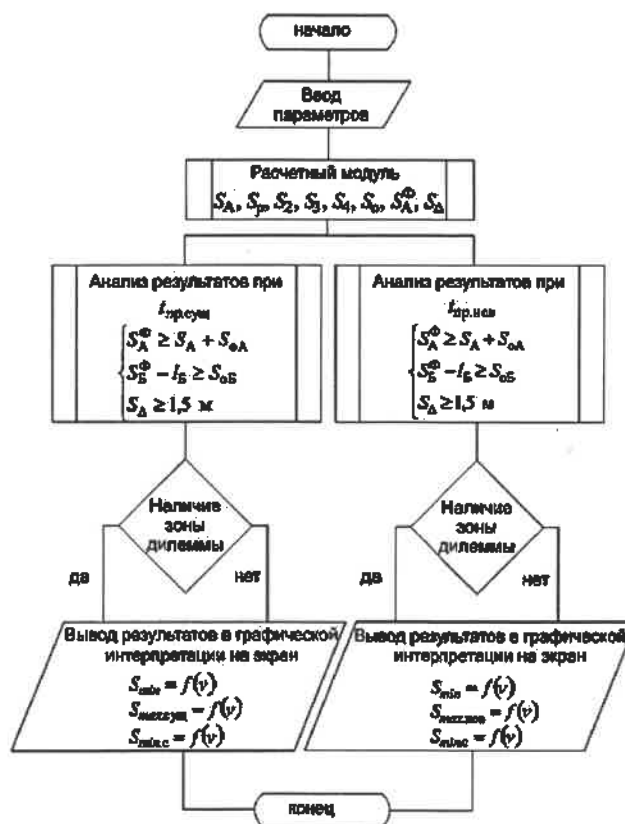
начало

Ввод параметров

Расчетный модуль
$S_A, S_p, S_2, S_3, S_4, S_0, S_A^Ф, S_Δ$

Анализ результатов при
$t_{пр.сущ}$
$\begin{cases} S_A^Ф \ge S_A + S_{оA} \\ S_Б^Ф - l_Б \ge S_{оБ} \\ S_Δ \ge 1,5 \text{ м} \end{cases}$

Анализ результатов при
$t_{пр.нов}$
$\begin{cases} S_A^Ф \ge S_A + S_{оA} \\ S_Б^Ф - l_Б \ge S_{оБ} \\ S_Δ \ge 1,5 \text{ м} \end{cases}$

Наличие зоны дилеммы

да

нет

Наличие зоны дилеммы

да

нет

Вывод результатов в графической интерпретации на экран
$S_{min} = f(v)$
$S_{max сущ} = f(v)$
$S_{max c} = f(v)$

Вывод результатов в графической интерпретации на экран
$S_{min} = f(v)$
$S_{max нов} = f(v)$
$S_{max c} = f(v)$

конец